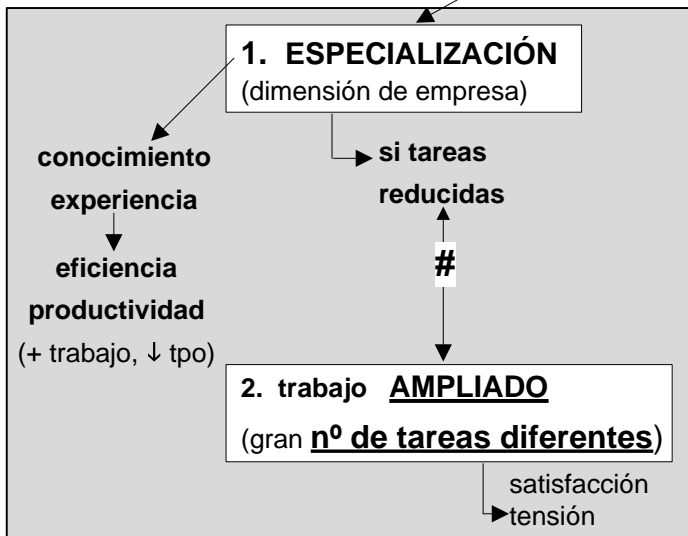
1. ESPECIALIZACIÓN
(dimensión de empresa)

conocimiento
experiencia

eficiencia
productividad
(+ trabajo, $\downarrow$ tpo)

si tareas
reducidas

#

2. trabajo AMPLIADO
(gran nº de tareas diferentes)

satisfacción
tensión